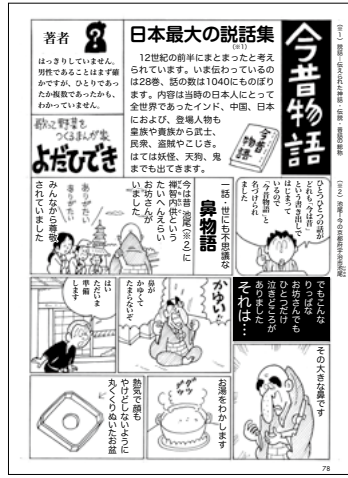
著者 ？

はっきりしていません。男性であることはまず確かですが、ひとりであったか複数であったかも、わかっていません。

歌心と野菜をつくるまんが家
よだひできち

日本最大の説話集（※1）

12世紀の前半にまとまったと考えられています。いま伝わっているのは28巻、話の数は1040にものぼります。内容は当時の日本人にとって全世界であったインド、中国、日本におよび、登場人物も皇族や貴族から武士、民衆、盗賊やこじき。はては妖怪、天狗、鬼までも出てきます。

今昔物語

（※1）説話：伝え広めた神話・伝説・昔話の総称

（※2）池尾：今の京都府宇治市池尾

ひとつひとつの話がどれも「今は昔」という書き出しではじまっているので「今昔物語」と名づけられました

一話・世にも不思議な鼻物語

今は昔　池尾（※2）に禅智内供というたいへんえらいお坊さんがいました

ありがたいお方じゃ

みんなから尊敬されていました

でもこんなりっぱなお坊さんでもひとつだけ泣きどころがありましたそれは……

その大きな鼻です

かゆい

鼻がかゆくてたまらないぞ

はいただいま準備します

お湯をわかします

熱気で顔もやけどしないようにあくりぬいたお盆

78